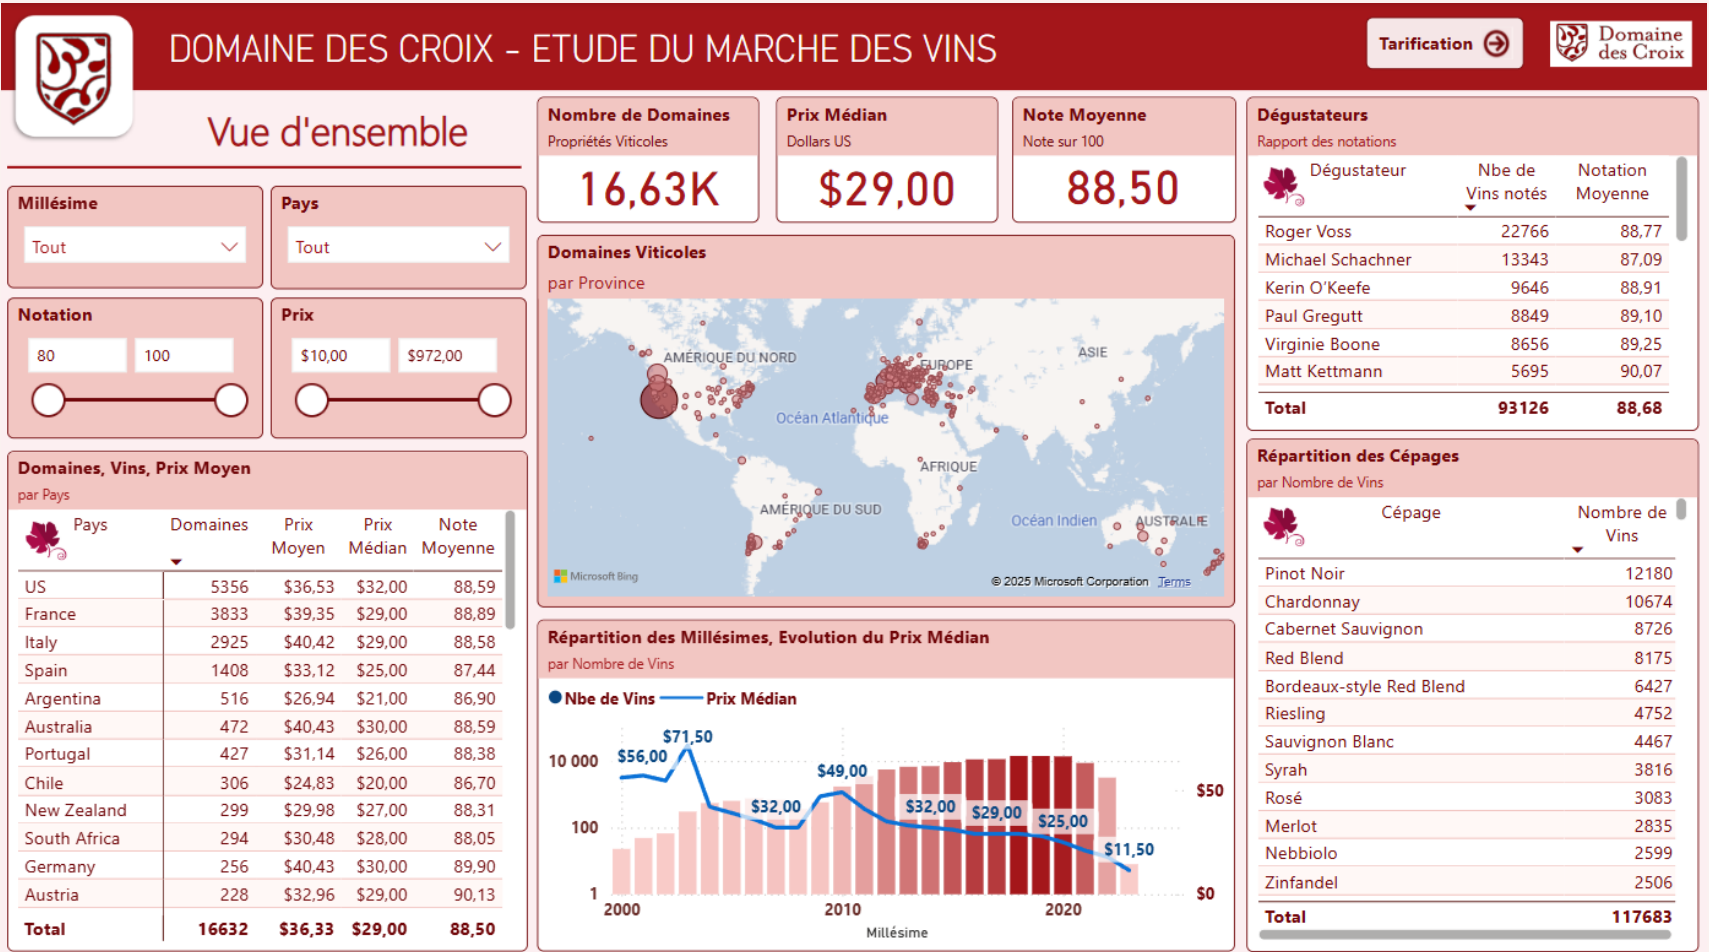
DOMAINE DES CROIX - ETUDE DU MARCHE DES VINS

Tarification

Domaine des Croix

Vue d'ensemble

Millésime
Tout

Pays
Tout

Notation
80
100

Prix
$10,00
$972,00

Nombre de Domaines
Propriétés Viticoles
16,63K

Prix Médian
Dollars US
$29,00

Note Moyenne
Note sur 100
88,50

Dégustateurs
Rapport des notations

| Dégustateur | Nbe de Vins notés | Notation Moyenne |
|---|---|---|
| Roger Voss | 22766 | 88,77 |
| Michael Schachner | 13343 | 87,09 |
| Kerin O'Keefe | 9646 | 88,91 |
| Paul Gregutt | 8849 | 89,10 |
| Virginie Boone | 8656 | 89,25 |
| Matt Kettmann | 5695 | 90,07 |
| Total | 93126 | 88,68 |

Domaines Viticoles
par Province

AMÉRIQUE DU NORD
EUROPE
ASIE
Océan Atlantique
AFRIQUE
AMÉRIQUE DU SUD
Océan Indien
AUSTRALIE
Microsoft Bing
© 2025 Microsoft Corporation Terms

Domaines, Vins, Prix Moyen
par Pays

| Pays | Domaines | Prix Moyen | Prix Médian | Note Moyenne |
|---|---|---|---|---|
| US | 5356 | $36,53 | $32,00 | 88,59 |
| France | 3833 | $39,35 | $29,00 | 88,89 |
| Italy | 2925 | $40,42 | $29,00 | 88,58 |
| Spain | 1408 | $33,12 | $25,00 | 87,44 |
| Argentina | 516 | $26,94 | $21,00 | 86,90 |
| Australia | 472 | $40,43 | $30,00 | 88,59 |
| Portugal | 427 | $31,14 | $26,00 | 88,38 |
| Chile | 306 | $24,83 | $20,00 | 86,70 |
| New Zealand | 299 | $29,98 | $27,00 | 88,31 |
| South Africa | 294 | $30,48 | $28,00 | 88,05 |
| Germany | 256 | $40,43 | $30,00 | 89,90 |
| Austria | 228 | $32,96 | $29,00 | 90,13 |
| Total | 16632 | $36,33 | $29,00 | 88,50 |

Répartition des Millésimes, Evolution du Prix Médian
par Nombre de Vins

Nbe de Vins
Prix Médian

10 000
100
1
$56,00
$71,50
$32,00
$49,00
$32,00
$29,00
$25,00
$11,50
$50
$0
2000
2010
2020
Millésime

Répartition des Cépages
par Nombre de Vins

| Cépage | Nombre de Vins |
|---|---|
| Pinot Noir | 12180 |
| Chardonnay | 10674 |
| Cabernet Sauvignon | 8726 |
| Red Blend | 8175 |
| Bordeaux-style Red Blend | 6427 |
| Riesling | 4752 |
| Sauvignon Blanc | 4467 |
| Syrah | 3816 |
| Rosé | 3083 |
| Merlot | 2835 |
| Nebbiolo | 2599 |
| Zinfandel | 2506 |
| Total | 117683 |